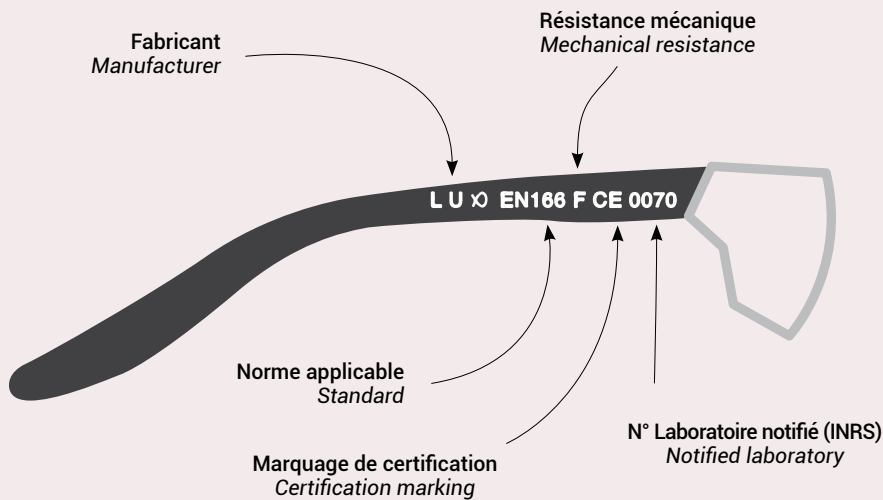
Fabricant
*Manufacturer*

Résistance mécanique
*Mechanical resistance*

L U ꝏ EN166 F CE 0070

Norme applicable
*Standard*

Marquage de certification
*Certification marking*

N° Laboratoire notifié (INRS)
*Notified laboratory*